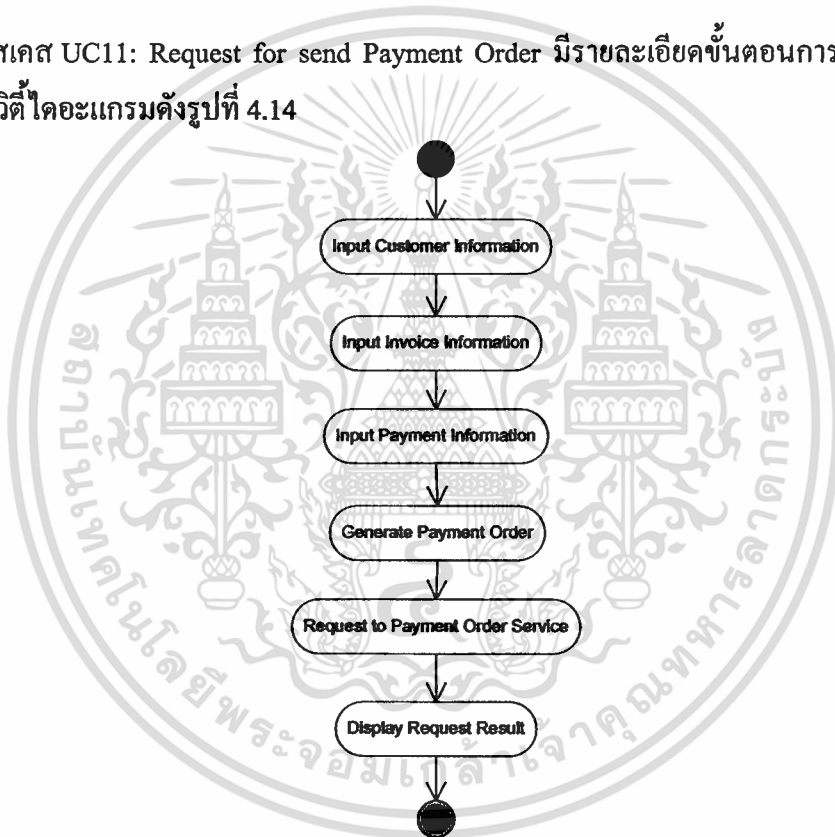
สเคส UC11: Request for send Payment Order มีรายละเอียดขั้นตอนการ
วิตี้ไดอะแกรมดังรูปที่ 4.14

Input Customer Information

Input Invoice Information

Input Payment Information

Generate Payment Order

Request to Payment Order Service

Display Request Result

สถาบันเทคโนโลยีพระจอมเกล้าเจ้าคุณทหารลาดกระบัง